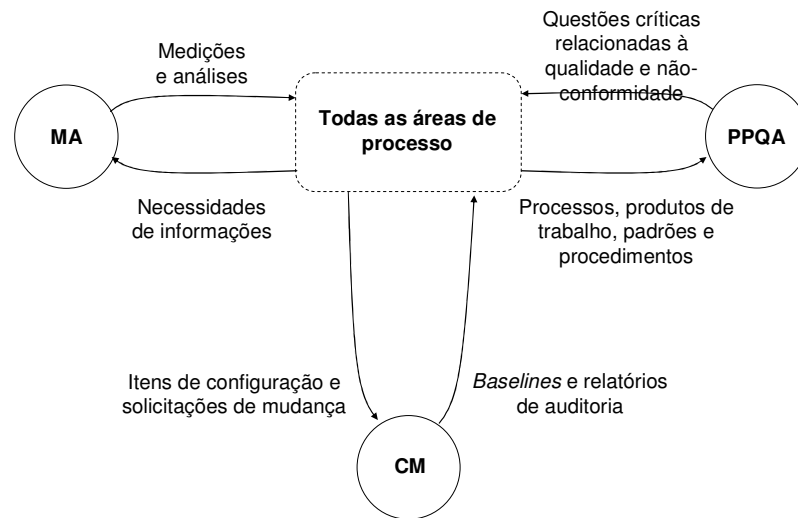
Medições e análises

Questões críticas relacionadas à qualidade e não-conformidade

MA

Todas as áreas de processo

PPQA

Necessidades de informações

Processos, produtos de trabalho, padrões e procedimentos

Itens de configuração e solicitações de mudança

Baselines e relatórios de auditoria

CM